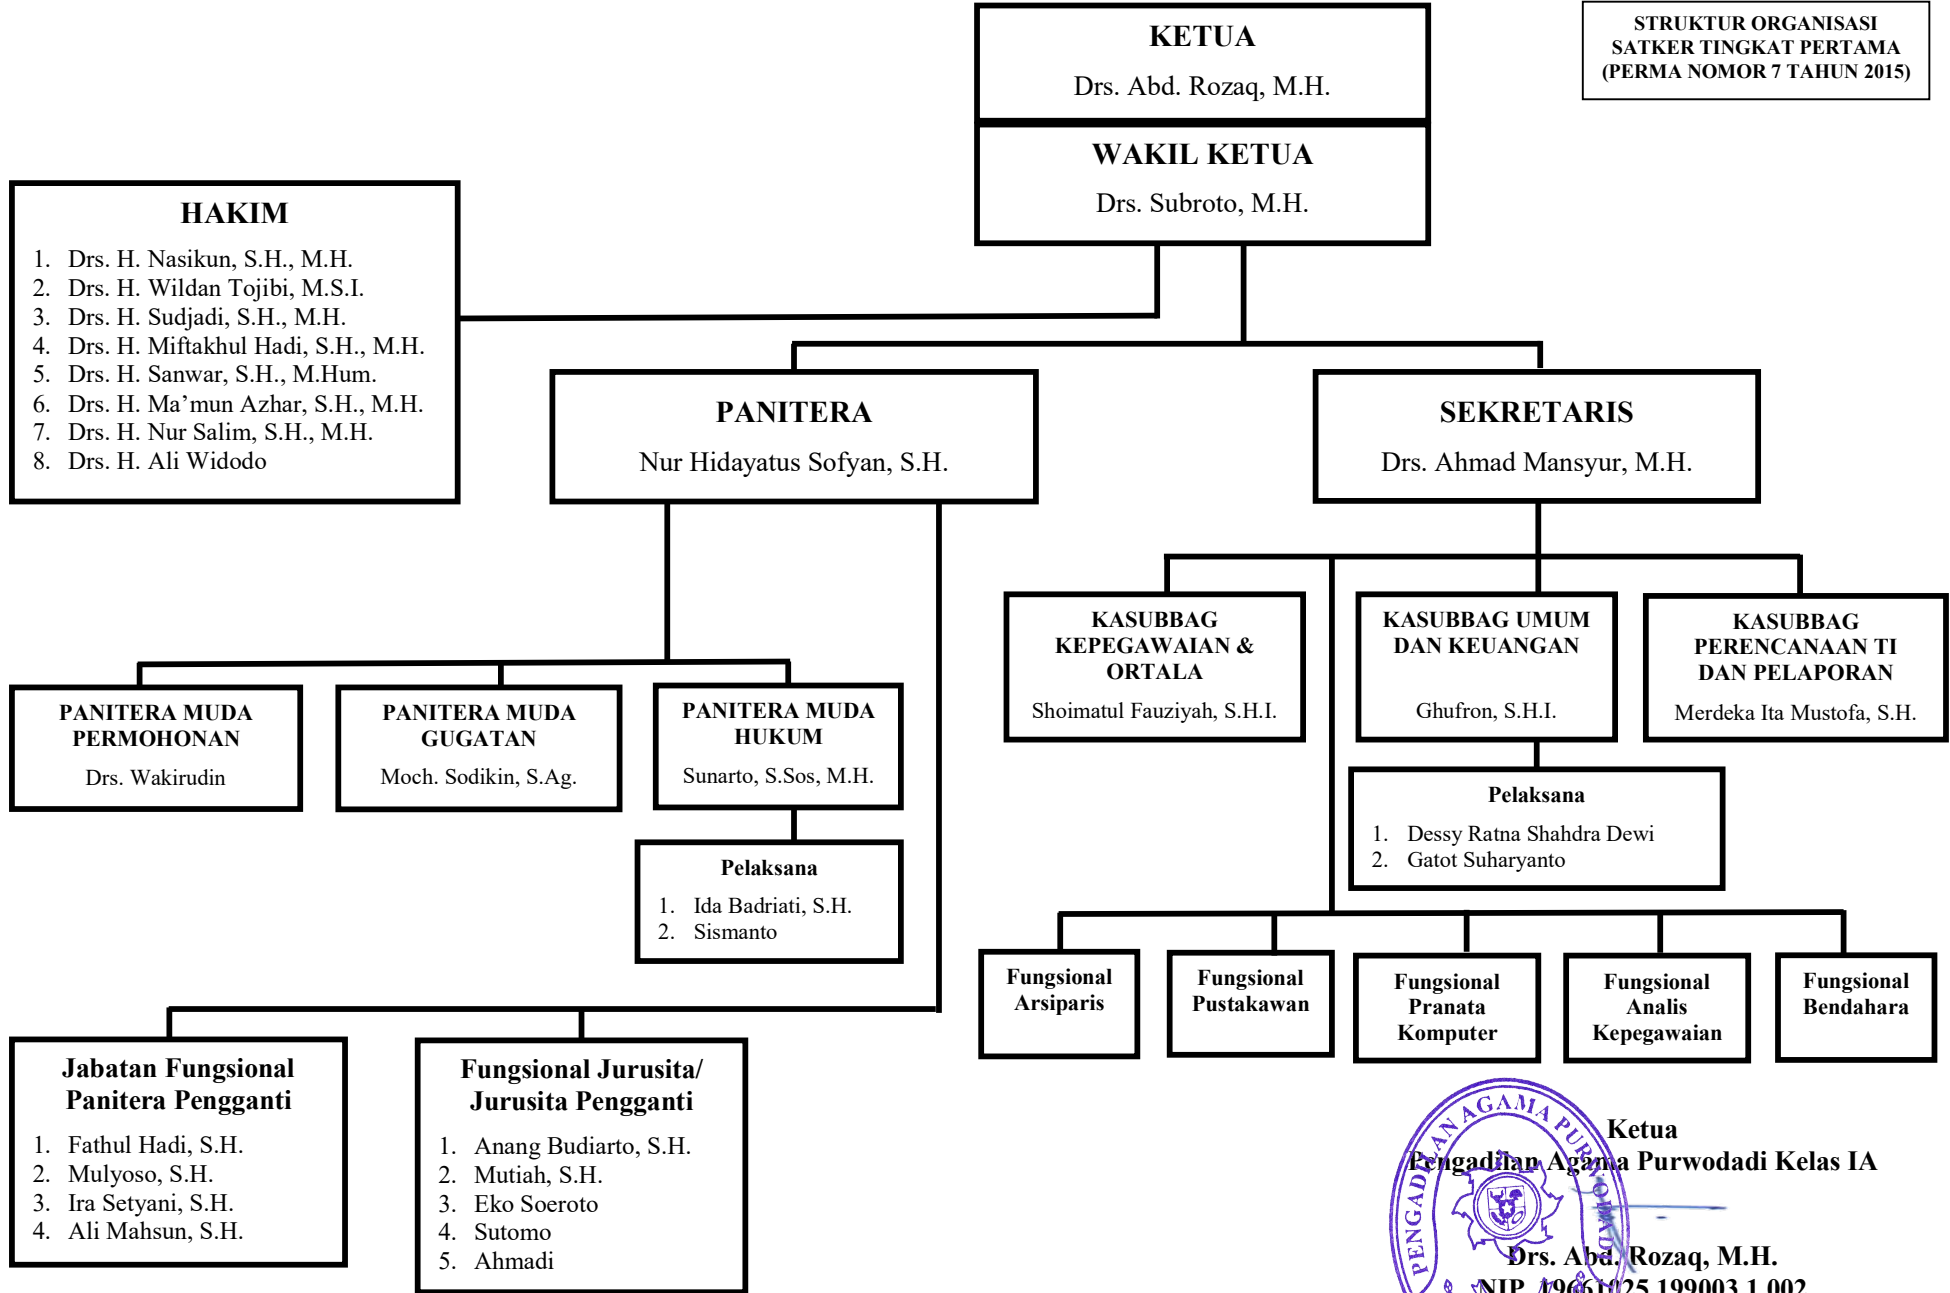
STRUKTUR ORGANISASI
SATKER TINGKAT PERTAMA
(PERMA NOMOR 7 TAHUN 2015)

KETUA
Drs. Abd. Rozaq, M.H.

WAKIL KETUA
Drs. Subroto, M.H.

HAKIM
1. Drs. H. Nasikun, S.H., M.H.
2. Drs. H. Wildan Tojibi, M.S.I.
3. Drs. H. Sudjadi, S.H., M.H.
4. Drs. H. Miftakhul Hadi, S.H., M.H.
5. Drs. H. Sanwar, S.H., M.Hum.
6. Drs. H. Ma'mun Azhar, S.H., M.H.
7. Drs. H. Nur Salim, S.H., M.H.
8. Drs. H. Ali Widodo

PANITERA
Nur Hidayatus Sofyan, S.H.

SEKRETARIS
Drs. Ahmad Mansyur, M.H.

KASUBBAG KEPEGAWAIAN & ORTALA
Shoimatul Fauziyah, S.H.I.

KASUBBAG UMUM DAN KEUANGAN
Ghufron, S.H.I.

KASUBBAG PERENCANAAN TI DAN PELAPORAN
Merdeka Ita Mustofa, S.H.

PANITERA MUDA PERMOHONAN
Drs. Wakirudin

PANITERA MUDA GUGATAN
Moch. Sodikin, S.Ag.

PANITERA MUDA HUKUM
Sunarto, S.Sos, M.H.

Pelaksana
1. Dessy Ratna Shahdra Dewi
2. Gatot Suharyanto

Pelaksana
1. Ida Badriati, S.H.
2. Sismanto

Fungsional Arsiparis

Fungsional Pustakawan

Fungsional Pranata Komputer

Fungsional Analis Kepegawaian

Fungsional Bendahara

Jabatan Fungsional Panitera Pengganti
1. Fathul Hadi, S.H.
2. Mulyoso, S.H.
3. Ira Setyani, S.H.
4. Ali Mahsun, S.H.

Fungsional Jurusita/ Jurusita Pengganti
1. Anang Budiarto, S.H.
2. Mutiah, S.H.
3. Eko Soeroto
4. Sutomo
5. Ahmadi

PENGADILAN AGAMA PURWODADI

Ketua
Pengadilan Agama Purwodadi Kelas IA

Drs. Abd. Rozaq, M.H.
NIP. 19661025 199003 1 002